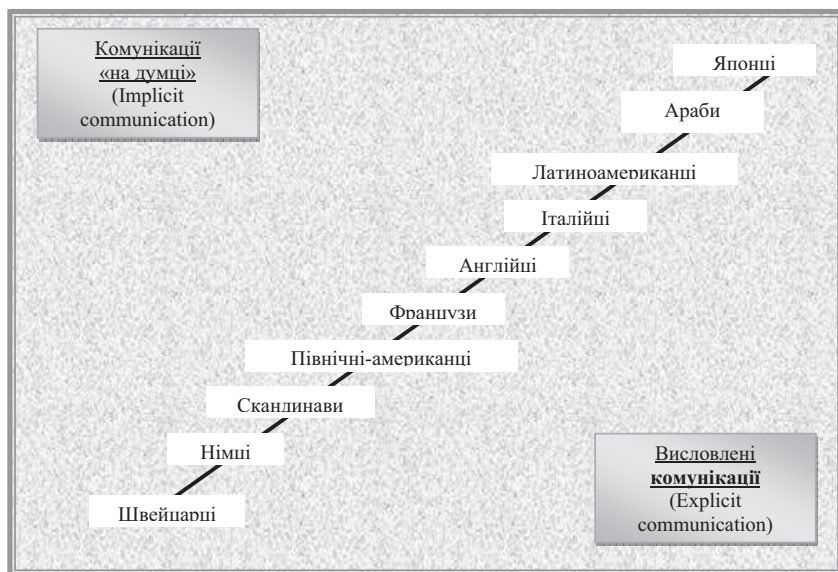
Комунікації «на думці» (Implicit communication)

Японці

Араби

Латиноамериканці

Італійці

Англійці

Французи

Північні-американці

Скандинави

Німці

Швейцарці

Висловлені **комунікації** (Explicit communication)